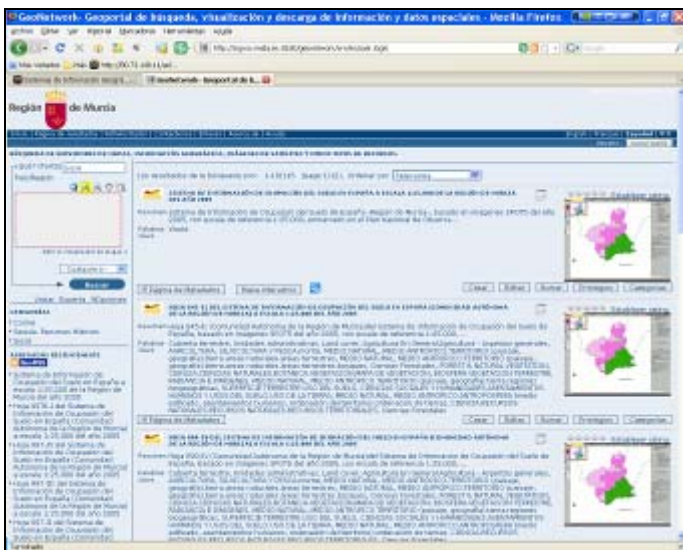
GeoNetwork- Geoportal de búsqueda, visualización y descarga de información y datos espaciales - Mozilla Firefox

Región de Murcia

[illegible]

Los resultados de la búsqueda son: 1-10 (de 13). Ordenar por: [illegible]

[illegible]

Palabras clave: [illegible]

Ficha de Metadatos | Mapa interactivo

Crear | Editar | Borrar | Privilegios | Categorías

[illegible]

Ficha de Metadatos

Crear | Editar | Borrar | Privilegios | Categorías

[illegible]

Buscar

Terminado